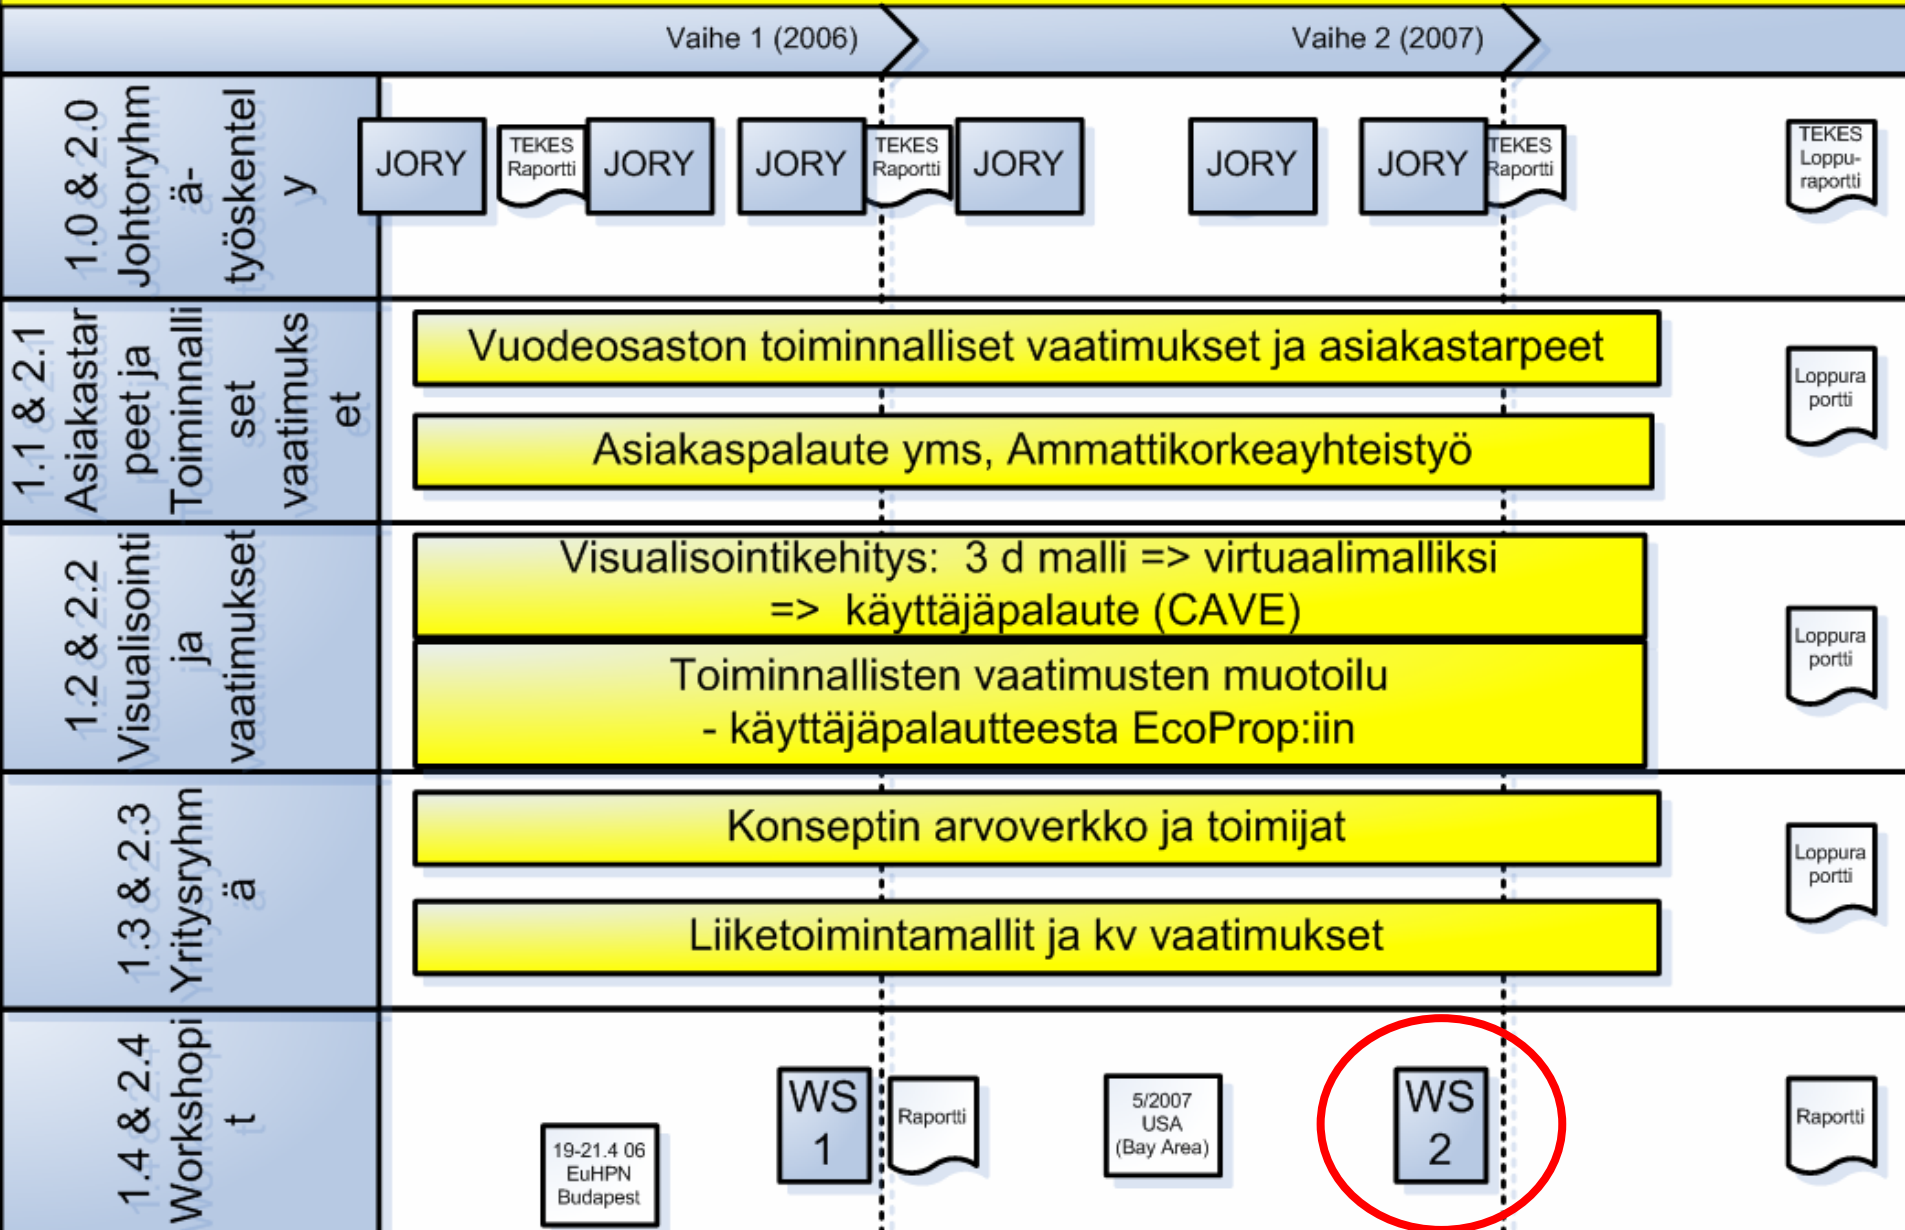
Vaihe 1 (2006)

Vaihe 2 (2007)

1.0 & 2.0 Johtoryhmä-työskentely

JORY

TEKES Raportti

JORY

JORY

TEKES Raportti

JORY

JORY

JORY

TEKES Raportti

TEKES Loppuraportti

1.1 & 2.1 Asiakastarpeet ja Toiminnalliset vaatimukset

Vuodeosaston toiminnalliset vaatimukset ja asiakastarpeet

Asiakaspalaute yms, Ammattikorkeayhteistyö

Loppuraportti

1.2 & 2.2 Visualisointi ja vaatimukset

Visualisointikehitys: 3 d malli => virtuaalimalliksi => käyttäjäpalaute (CAVE)

Toiminnallisten vaatimusten muotoilu - käyttäjäpalautteesta EcoProp:iin

Loppuraportti

1.3 & 2.3 Yritysryhmä

Konseptin arvoverkko ja toimijat

Liiketoimintamallit ja kv vaatimukset

Loppuraportti

1.4 & 2.4 Workshopit

19-21.4 06 EuHPN Budapest

WS 1

Raportti

5/2007 USA (Bay Area)

WS 2

Raportti